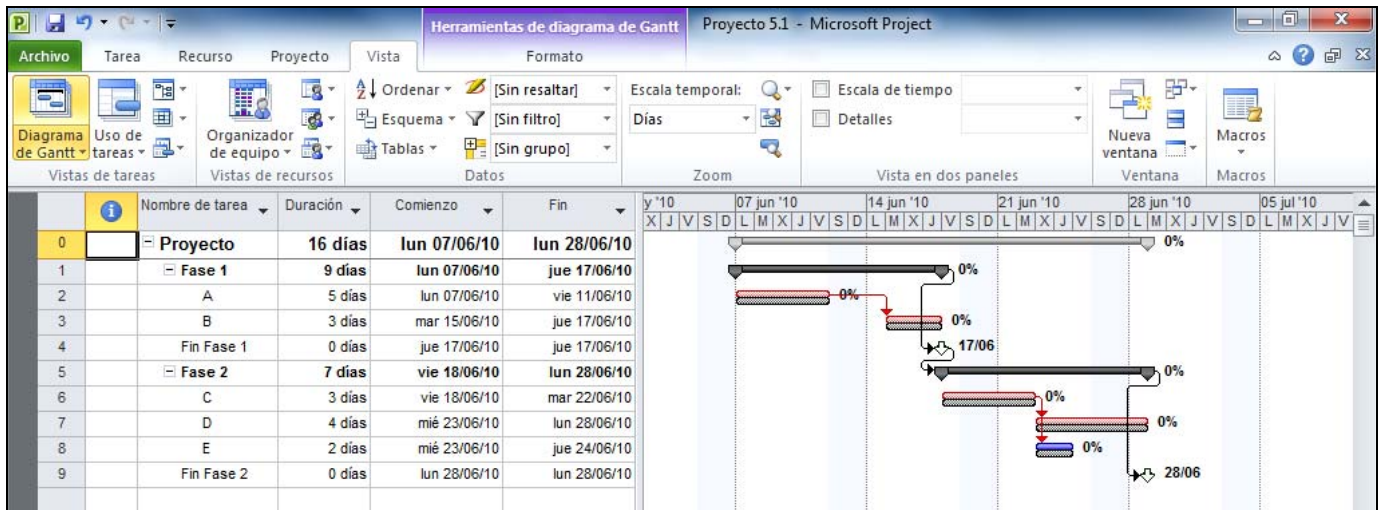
Herramientas de diagrama de Gantt   Proyecto 5.1 - Microsoft Project

Archivo   Tarea   Recurso   Proyecto   Vista   Formato

Diagrama de Gantt   Uso de tareas   Organizador de equipo   Ordenar   Esquema   Tablas   [Sin resaltar]   [Sin filtro]   [Sin grupo]   Escala temporal:   Días   Escala de tiempo   Detalles   Nueva ventana   Macros

Vistas de tareas   Vistas de recursos   Datos   Zoom   Vista en dos paneles   Ventana   Macros

| | | Nombre de tarea | Duración | Comienzo | Fin |
|---|---|---|---|---|---|
| 0 | | Proyecto | 16 días | lun 07/06/10 | lun 28/06/10 |
| 1 | | Fase 1 | 9 días | lun 07/06/10 | jue 17/06/10 |
| 2 | | A | 5 días | lun 07/06/10 | vie 11/06/10 |
| 3 | | B | 3 días | mar 15/06/10 | jue 17/06/10 |
| 4 | | Fin Fase 1 | 0 días | jue 17/06/10 | jue 17/06/10 |
| 5 | | Fase 2 | 7 días | vie 18/06/10 | lun 28/06/10 |
| 6 | | C | 3 días | vie 18/06/10 | mar 22/06/10 |
| 7 | | D | 4 días | mié 23/06/10 | lun 28/06/10 |
| 8 | | E | 2 días | mié 23/06/10 | jue 24/06/10 |
| 9 | | Fin Fase 2 | 0 días | lun 28/06/10 | lun 28/06/10 |

y '10   07 jun '10   14 jun '10   21 jun '10   28 jun '10   05 jul '10
X J V S D L M X J V S D L M X J V S D L M X J V S D L M X J V S D L M X J V

0%
0%
0%
0%
17/06
0%
0%
0%
0%
28/06